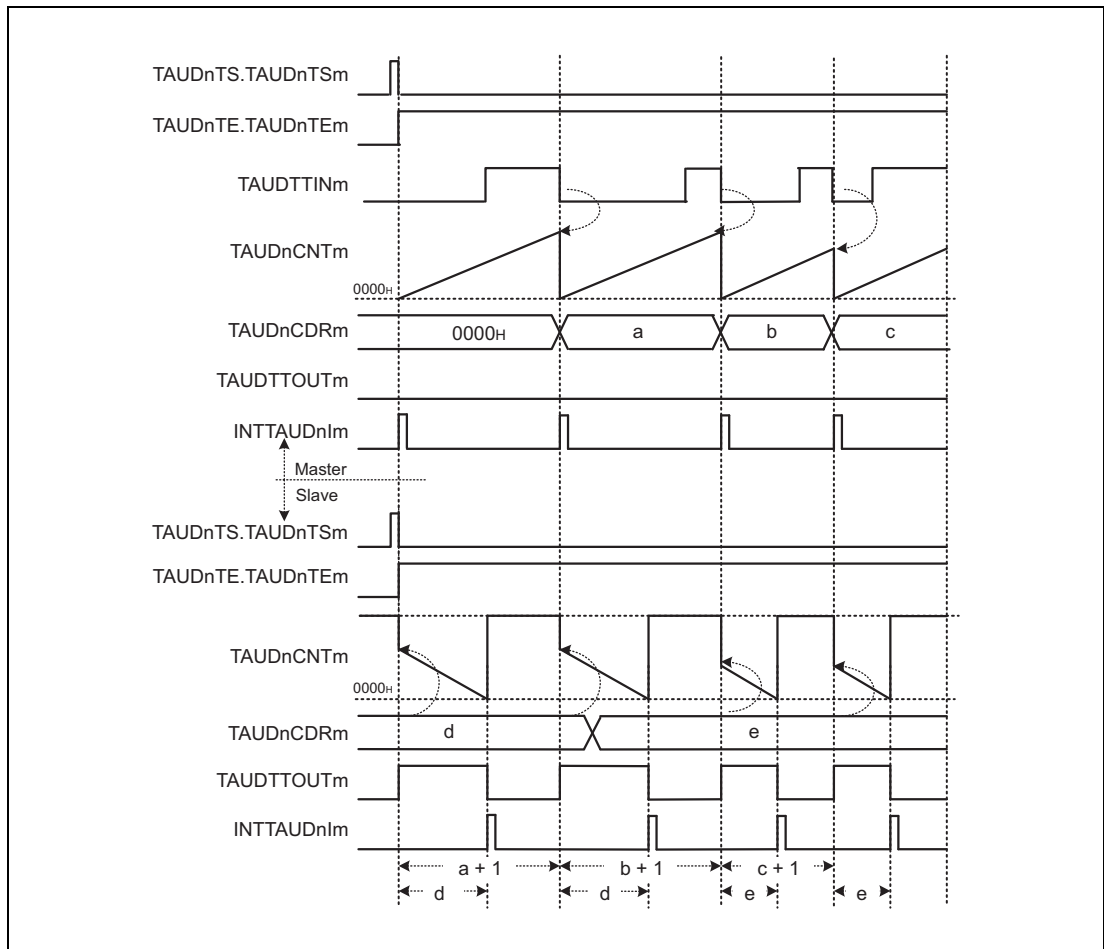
TAUDnTS.TAUDnTSm

TAUDnTE.TAUDnTEm

TAUDTTINm

TAUDnCNTm

0000H

TAUDnCDRm

0000H

a

b

c

TAUDTTOUTm

INTTAUDnIm

Master

Slave

TAUDnTS.TAUDnTSm

TAUDnTE.TAUDnTEm

TAUDnCNTm

0000H

TAUDnCDRm

d

e

TAUDTTOUTm

INTTAUDnIm

a + 1

b + 1

c + 1

d

d

e

e